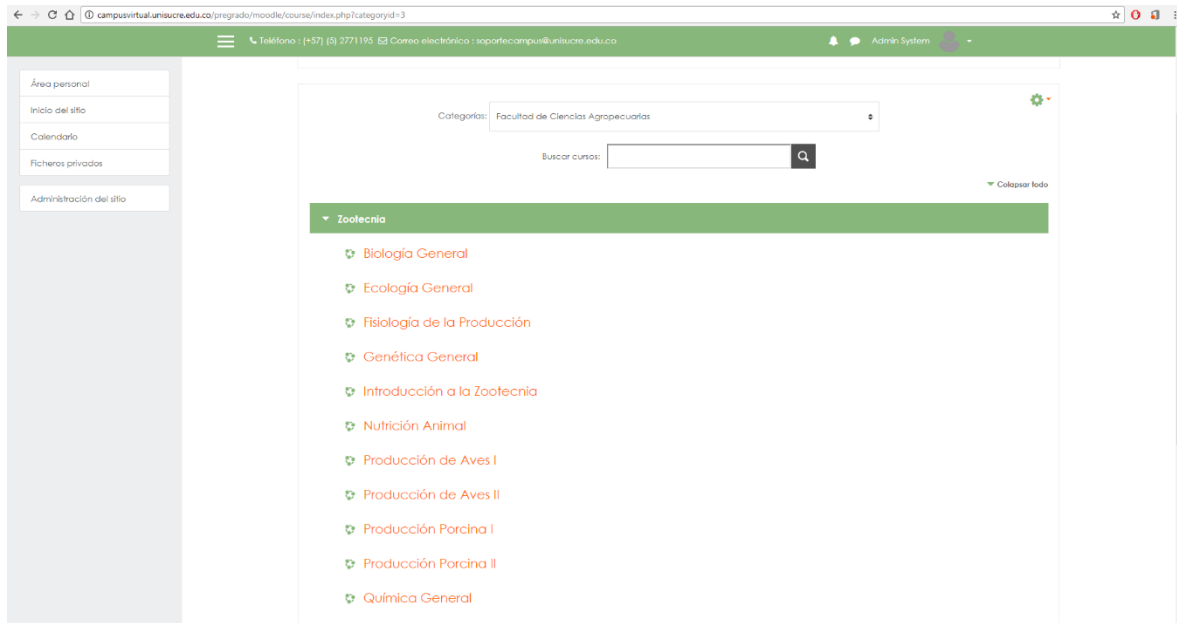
campusvirtual.unisucre.edu.co/pregrado/moodle/course/index.php?categoryid=3

Teléfono : (+57) (5) 2771195 Correo electrónico : soportecampus@unisucre.edu.co

Admin System

Área personal
Inicio del sitio
Calendario
Ficheros privados

Administración del sitio

Categorías: Facultad de Ciencias Agropecuarias

Buscar cursos:

Colapsar todo

Zootecnia

Biología General
Ecología General
Fisiología de la Producción
Genética General
Introducción a la Zootecnia
Nutrición Animal
Producción de Aves I
Producción de Aves II
Producción Porcina I
Producción Porcina II
Química General